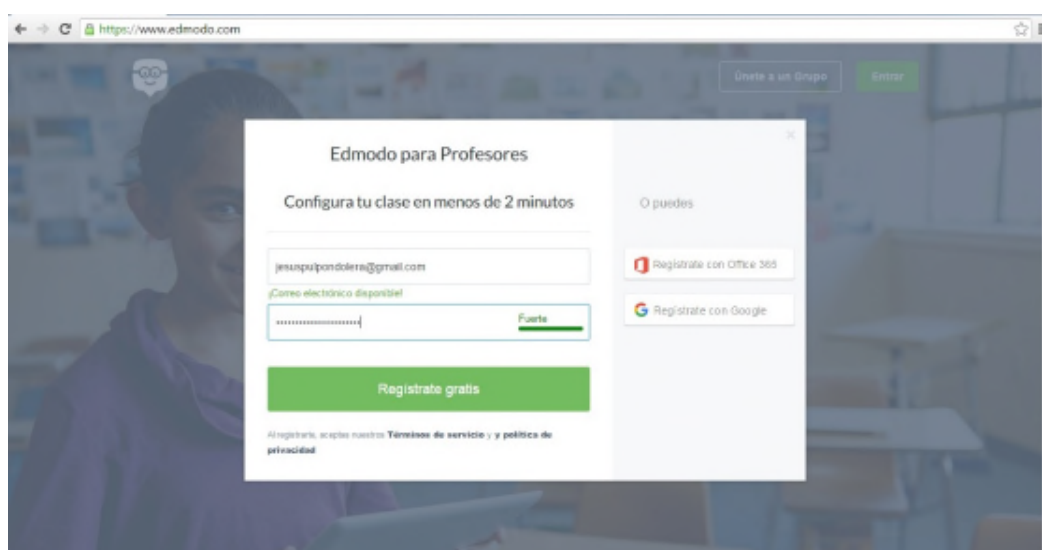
https://www.edmodo.com

Únete a un Grupo

Entrar

Edmodo para Profesores

Configura tu clase en menos de 2 minutos

jesuspulpondolera@gmail.com

¡Correo electrónico disponible!

••••••••••••••••••••

Fuerte

Regístrate gratis

Al registrarte, aceptas nuestros Términos de servicio y y política de privacidad

O puedes

Regístrate con Office 365

Regístrate con Google